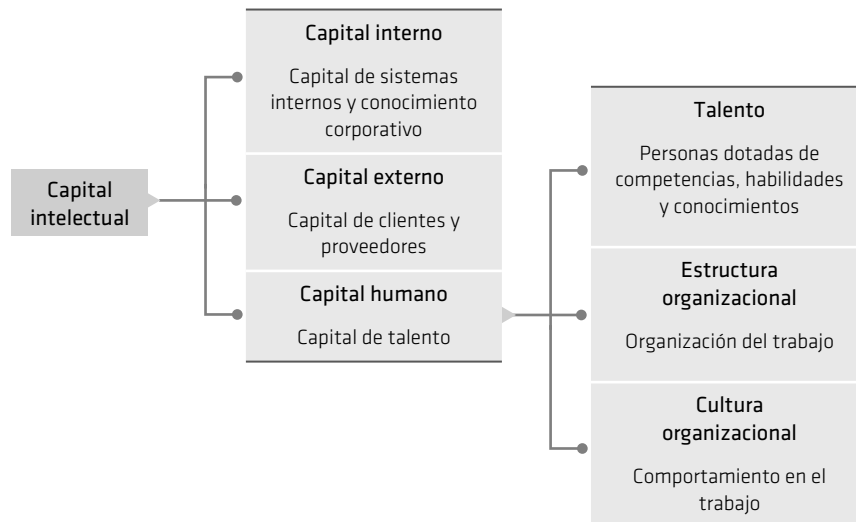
Capital intelectual

Capital interno

Capital de sistemas internos y conocimiento corporativo

Capital externo

Capital de clientes y proveedores

Capital humano

Capital de talento

Talento

Personas dotadas de competencias, habilidades y conocimientos

Estructura organizacional

Organización del trabajo

Cultura organizacional

Comportamiento en el trabajo